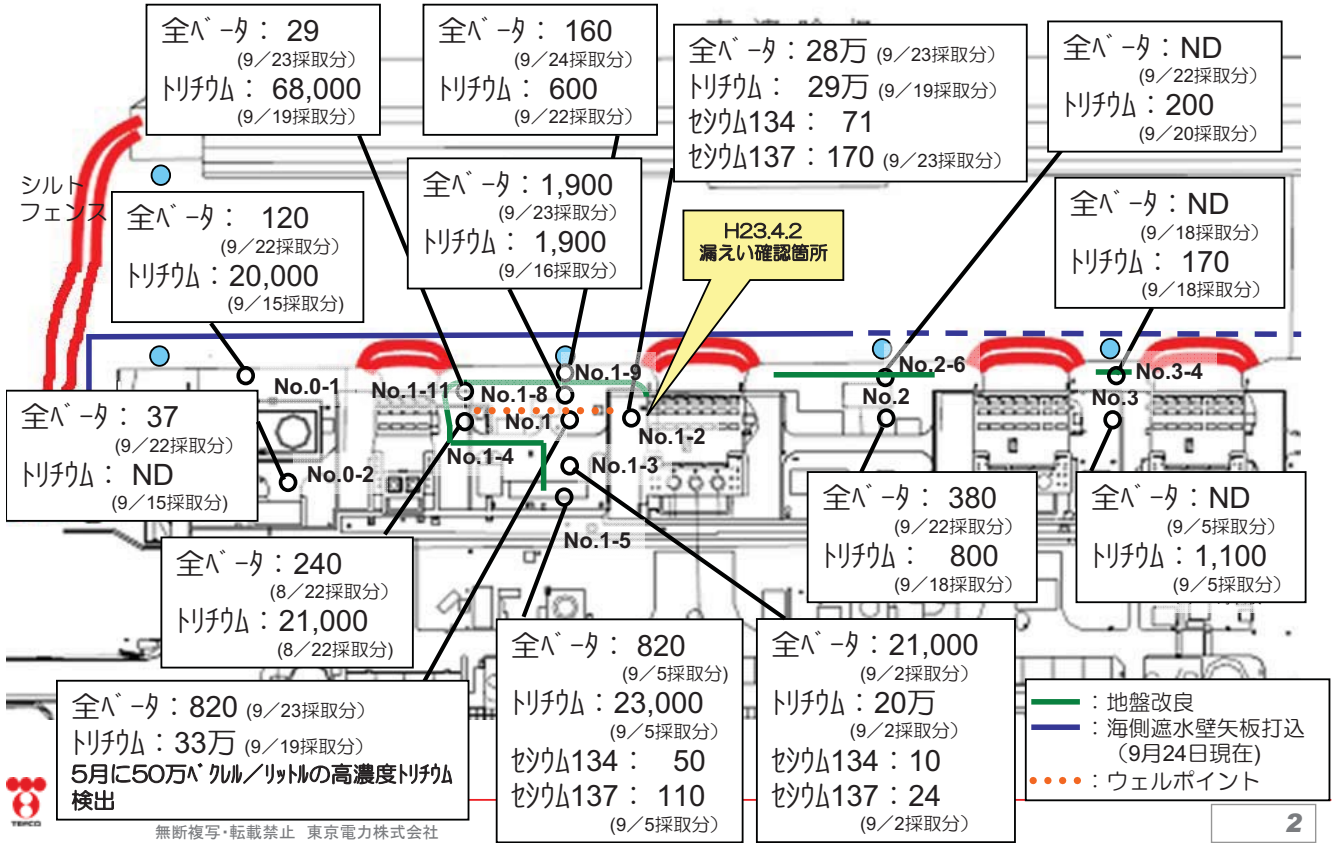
全ベータ：29
(9／23採取分)
トリチウム：68,000
(9／19採取分)

全ベータ：160
(9／24採取分)
トリチウム：600
(9／22採取分)

全ベータ：28万 (9／23採取分)
トリチウム：29万 (9／19採取分)
セシウム134：71
セシウム137：170 (9／23採取分)

全ベータ：ND
(9／22採取分)
トリチウム：200
(9／20採取分)

シルトフェンス

全ベータ：120
(9／22採取分)
トリチウム：20,000
(9／15採取分)

全ベータ：1,900
(9／23採取分)
トリチウム：1,900
(9／16採取分)

H23.4.2
漏えい確認箇所

全ベータ：ND
(9／18採取分)
トリチウム：170
(9／18採取分)

No.0-1
No.1-11
No.1-8
No.1-9
No.2-6
No.3-4
No.2
No.3
No.1
No.1-2
No.1-4
No.1-3
No.0-2
No.1-5

全ベータ：37
(9／22採取分)
トリチウム：ND
(9／15採取分)

全ベータ：380
(9／22採取分)
トリチウム：800
(9／18採取分)

全ベータ：ND
(9／5採取分)
トリチウム：1,100
(9／5採取分)

全ベータ：240
(8／22採取分)
トリチウム：21,000
(8／22採取分)

全ベータ：820
(9／5採取分)
トリチウム：23,000
(9／5採取分)
セシウム134：50
セシウム137：110
(9／5採取分)

全ベータ：21,000
(9／2採取分)
トリチウム：20万
(9／2採取分)
セシウム134：10
セシウム137：24
(9／2採取分)

：地盤改良
：海側遮水壁矢板打込
(9月24日現在)
：ウェルポイント

全ベータ：820 (9／23採取分)
トリチウム：33万 (9／19採取分)
5月に50万ベクレル／リットルの高濃度トリチウム検出

TEPCO
無断複写・転載禁止 東京電力株式会社

2